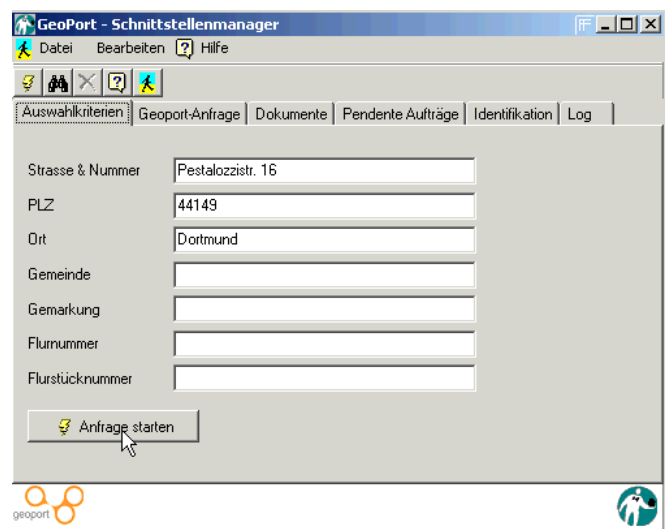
GeoPort - Schnittstellenmanager

Datei Bearbeiten Hilfe

Auswahlkriterien | Geoport-Anfrage | Dokumente | Pendente Aufträge | Identifikation | Log

Strasse & Nummer Pestalozzistr. 16

PLZ 44149

Ort Dortmund

Gemeinde

Gemarkung

Flurnummer

Flurstücknummer

Anfrage starten

geoport